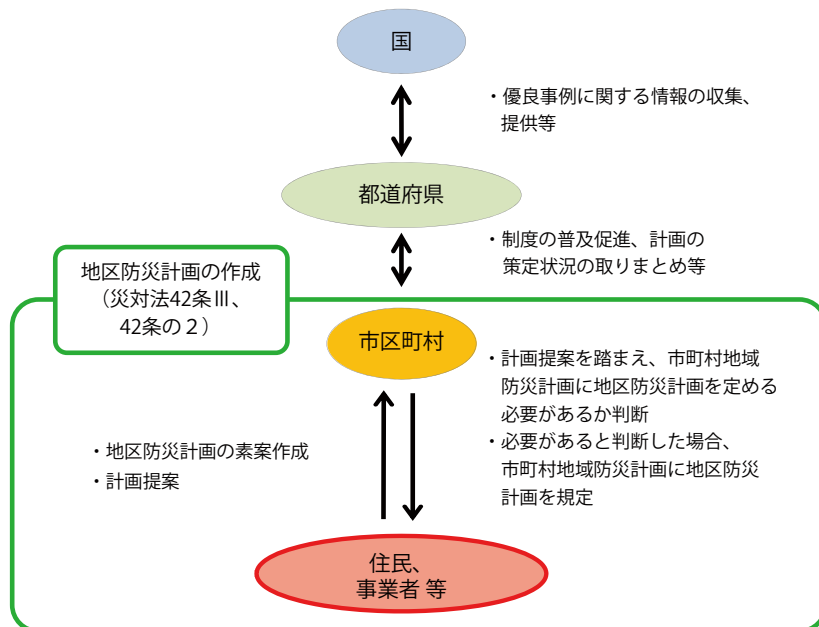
国

・優良事例に関する情報の収集、提供等

都道府県

・制度の普及促進、計画の策定状況の取りまとめ等

地区防災計画の作成
（災対法42条Ⅲ、42条の２）

市区町村

・計画提案を踏まえ、市町村地域防災計画に地区防災計画を定める必要があるか判断
・必要があると判断した場合、市町村地域防災計画に地区防災計画を規定

・地区防災計画の素案作成
・計画提案

住民、
事業者 等